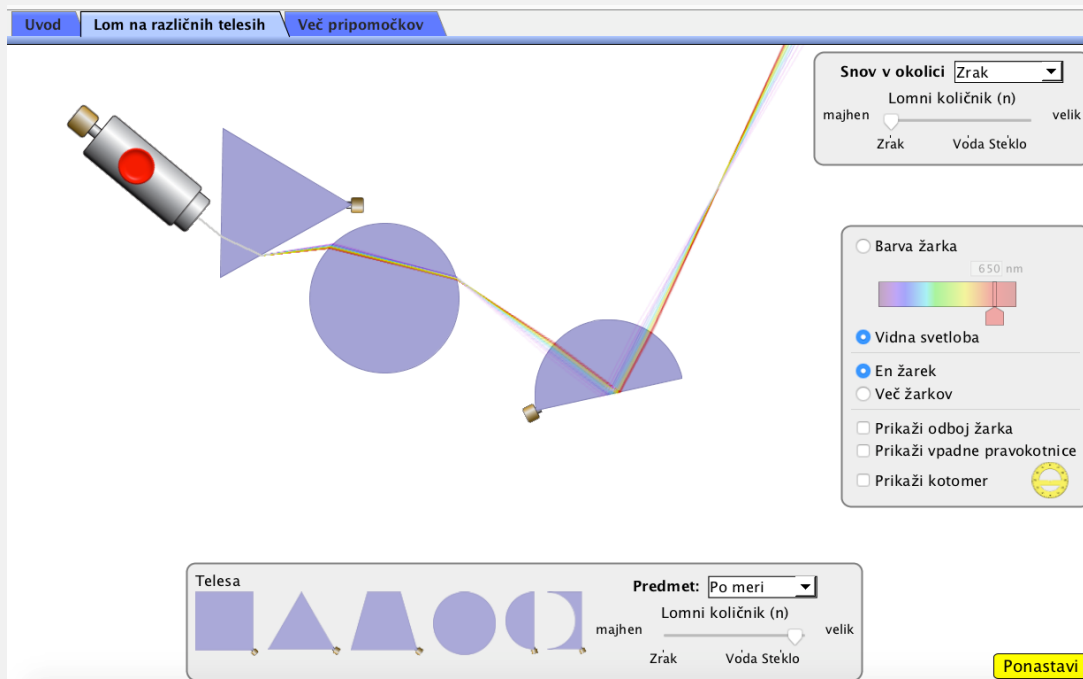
Uvod | Lom na različnih telesih | Več pripomočkov

Snov v okolici Zrak
Lomni količnik (n)
majhen velik
Zrak Voda Steklo

Barva žarka
650 nm
Vidna svetloba
En žarek
Več žarkov
Prikaži odboj žarka
Prikaži vpadne pravokotnice
Prikaži kotomer

Telesa
Predmet: Po meri
Lomni količnik (n)
majhen velik
Zrak Voda Steklo

Ponastavi